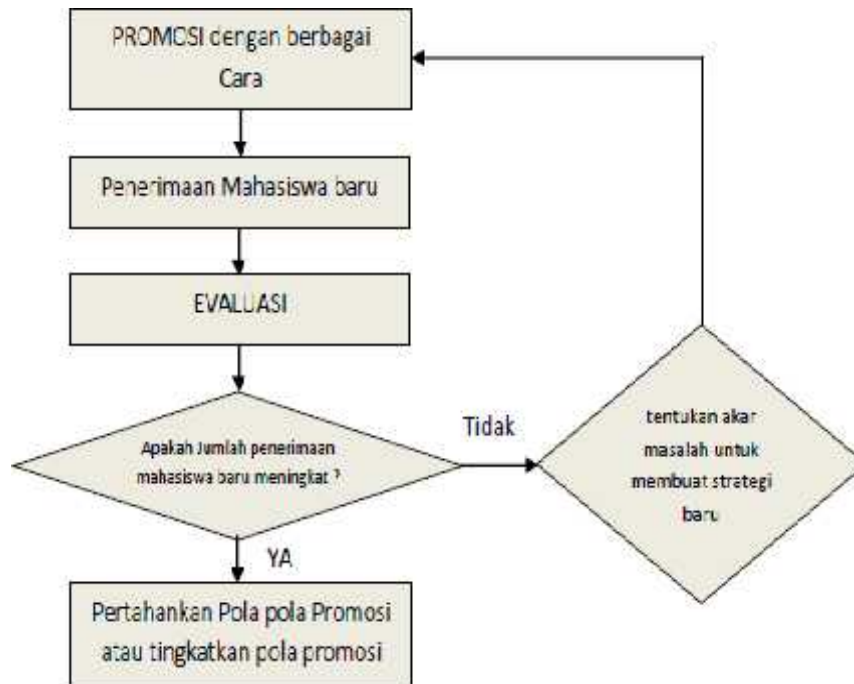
PROMOSI dengan berbagai Cara

Penerimaan Mahasiswa baru

EVALUASI

Apakah Jumlah penerimaan mahasiswa baru meningkat ?

Tidak

tentukan akar masalah untuk membuat strategi baru

YA

Pertahankan Pola pola Promosi atau tingkatkan pola promosi